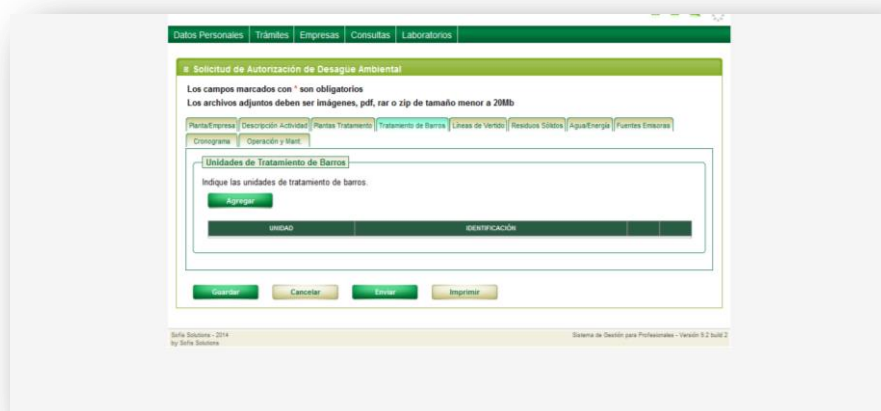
Datos Personales | Trámites | Empresas | Consultas | Laboratorios

Solicitud de Autorización de Desagüe Ambiental

Los campos marcados con * son obligatorios
Los archivos adjuntos deben ser imágenes, pdf, rar o zip de tamaño menor a 20Mb

Planta/Empresa | Descripción Actividad | Plantas Tratamiento | Tratamiento de Barros | Líneas de Vertido | Residuos Sólidos | Agua/Energía | Fuentes Emisoras | Cronograma | Operación y Mant.

Unidades de Tratamiento de Barros

Indique las unidades de tratamiento de barros.

Agregar

| UNIDAD | IDENTIFICACIÓN | | |
|---|---|---|---|

Guardar | Cancelar | Enviar | Imprimir

Sofis Solutions - 2014
by Sofis Solutions

Sistema de Gestión para Profesionales - Versión 9.2 build 2